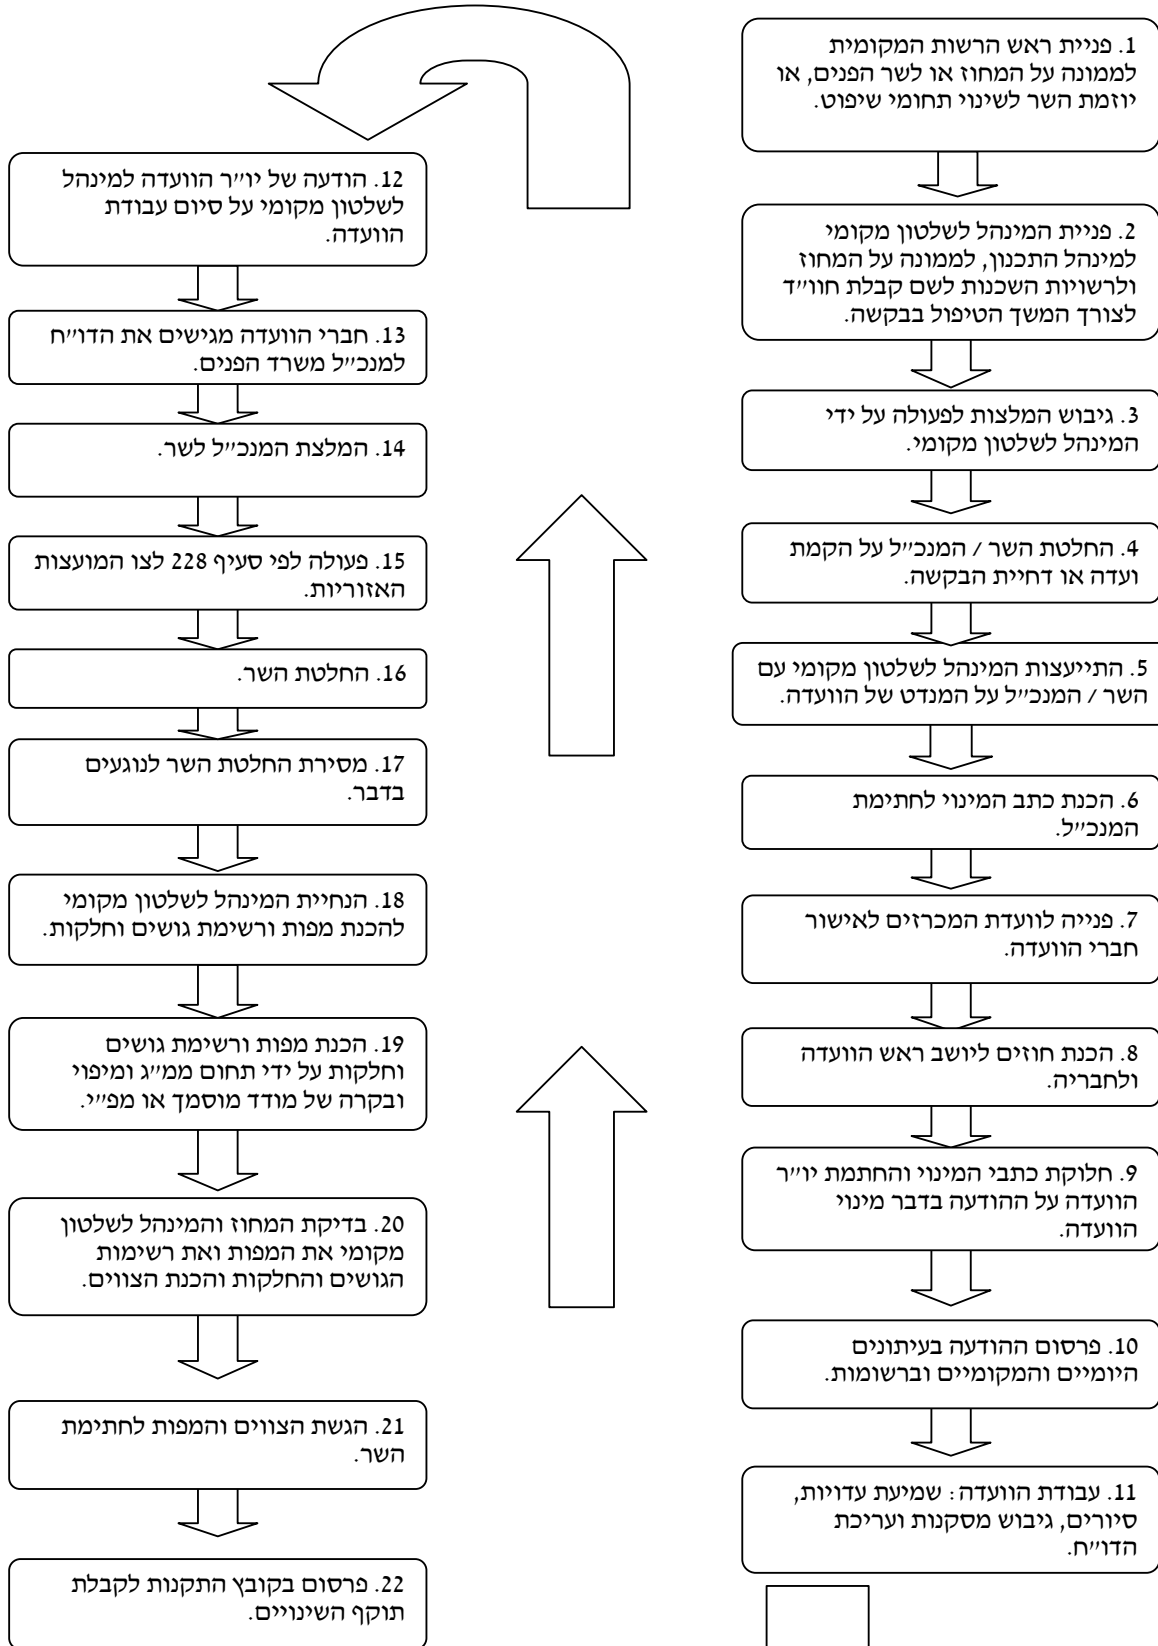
1. פניית ראש הרשות המקומית לממונה על המחוז או לשר הפנים, או יוזמת השר לשינוי תחומי שיפוט.

2. פניית המינהל לשלטון מקומי למינהל התכנון, לממונה על המחוז ולרשויות השכנות לשם קבלת חוו״ד לצורך המשך הטיפול בבקשה.

3. גיבוש המלצות לפעולה על ידי המינהל לשלטון מקומי.

4. החלטת השר / המנכ״ל על הקמת ועדה או דחיית הבקשה.

5. התייעצות המינהל לשלטון מקומי עם השר / המנכ״ל על המנדט של הוועדה.

6. הכנת כתב המינוי לחתימת המנכ״ל.

7. פנייה לוועדת המכרזים לאישור חברי הוועדה.

8. הכנת חוזים ליושב ראש הוועדה ולחבריה.

9. חלוקת כתבי המינוי והחתמת יו״ר הוועדה על ההודעה בדבר מינוי הוועדה.

10. פרסום ההודעה בעיתונים היומיים והמקומיים וברשומות.

11. עבודת הוועדה: שמיעת עדויות, סיורים, גיבוש מסקנות ועריכת הדו״ח.

12. הודעה של יו״ר הוועדה למינהל לשלטון מקומי על סיום עבודת הוועדה.

13. חברי הוועדה מגישים את הדו״ח למנכ״ל משרד הפנים.

14. המלצת המנכ״ל לשר.

15. פעולה לפי סעיף 228 לצו המועצות האזוריות.

16. החלטת השר.

17. מסירת החלטת השר לנוגעים בדבר.

18. הנחיית המינהל לשלטון מקומי להכנת מפות ורשימת גושים וחלקות.

19. הכנת מפות ורשימת גושים וחלקות על ידי תחום ממ״ג ומיפוי ובקרה של מודד מוסמך או מפ״י.

20. בדיקת המחוז והמינהל לשלטון מקומי את המפות ואת רשימות הגושים והחלקות והכנת הצווים.

21. הגשת הצווים והמפות לחתימת השר.

22. פרסום בקובץ התקנות לקבלת תוקף השינויים.